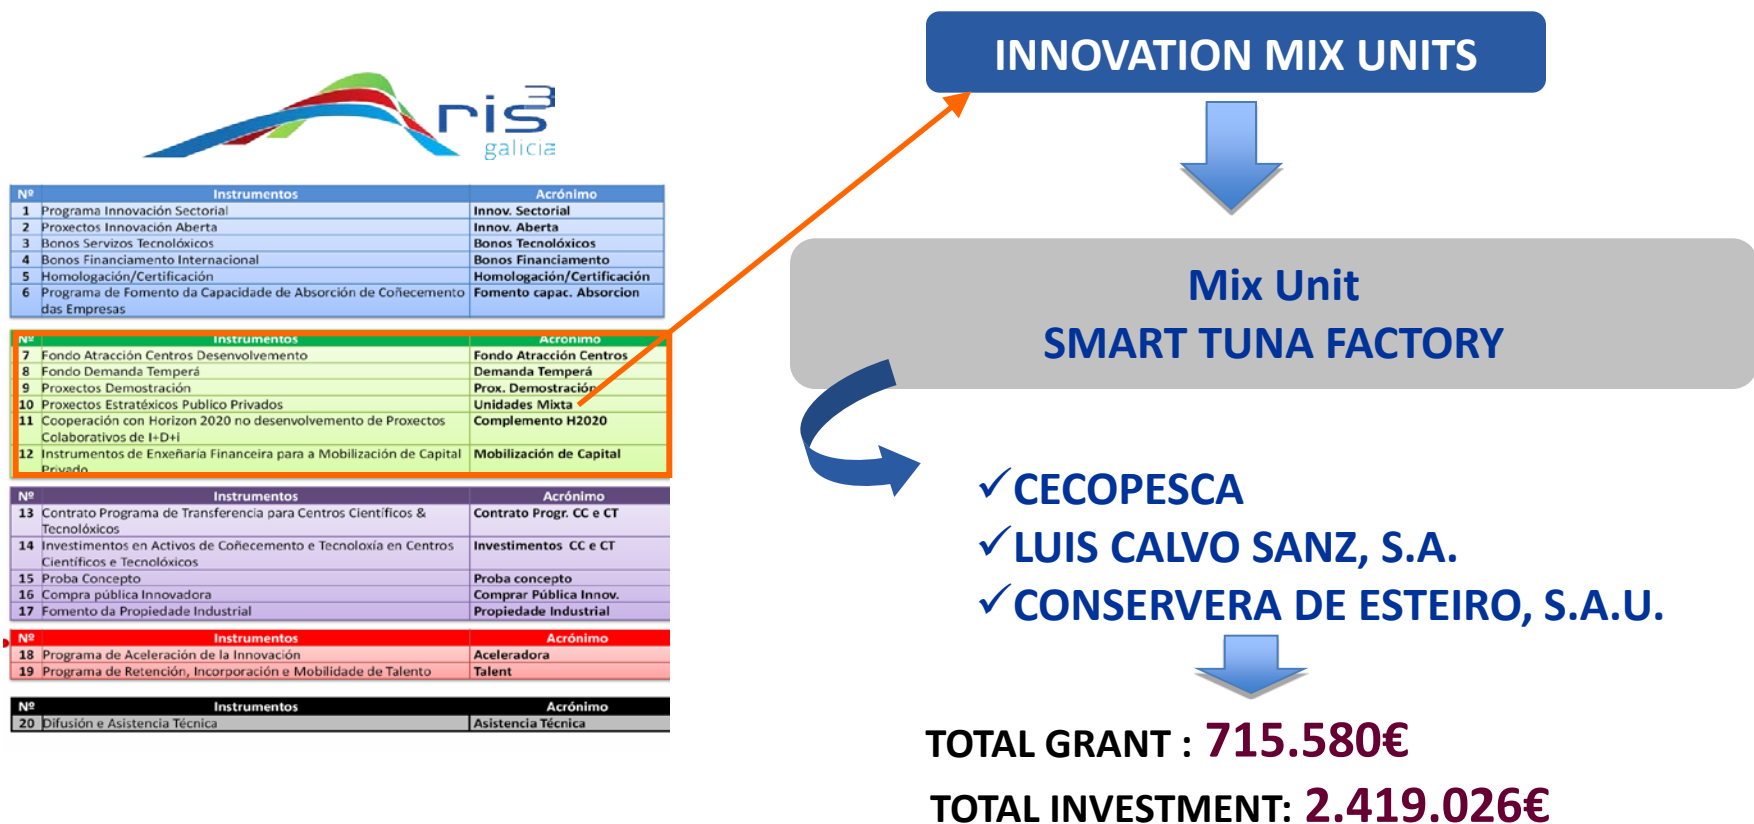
ris³ galicia

| Nº | Instrumentos | Acrónimo |
|---|---|---|
| 1 | Programa Innovación Sectorial | Innov. Sectorial |
| 2 | Proxectos Innovación Aberta | Innov. Aberta |
| 3 | Bonos Servizos Tecnolóxicos | Bonos Tecnolóxicos |
| 4 | Bonos Financiamento Internacional | Bonos Financiamento |
| 5 | Homologación/Certificación | Homologación/Certificación |
| 6 | Programa de Fomento da Capacidade de Absorción de Coñecemento das Empresas | Fomento capac. Absorcion |

| Nº | Instrumentos | Acrónimo |
|---|---|---|
| 7 | Fondo Atracción Centros Desenvolvemento | Fondo Atracción Centros |
| 8 | Fondo Demanda Temperá | Demanda Temperá |
| 9 | Proxectos Demostración | Prox. Demostración |
| 10 | Proxectos Estratéxicos Publico Privados | Unidades Mixta |
| 11 | Cooperación con Horizon 2020 no desenvolvemento de Proxectos Colaborativos de I+D+i | Complemento H2020 |
| 12 | Instrumentos de Enxeñaria Financeira para a Mobilización de Capital Privado | Mobilización de Capital |

| Nº | Instrumentos | Acrónimo |
|---|---|---|
| 13 | Contrato Programa de Transferencia para Centros Científicos & Tecnolóxicos | Contrato Progr. CC e CT |
| 14 | Investimentos en Activos de Coñecemento e Tecnoloxía en Centros Científicos e Tecnolóxicos | Investimentos CC e CT |
| 15 | Proba Concepto | Proba concepto |
| 16 | Compra pública Innovadora | Comprar Pública Innov. |
| 17 | Fomento da Propiedade Industrial | Propiedade Industrial |

| Nº | Instrumentos | Acrónimo |
|---|---|---|
| 18 | Programa de Aceleración de la Innovación | Aceleradora |
| 19 | Programa de Retención, Incorporación e Mobilidade de Talento | Talent |

| Nº | Instrumentos | Acrónimo |
|---|---|---|
| 20 | Difusión e Asistencia Técnica | Asistencia Técnica |

INNOVATION MIX UNITS

Mix Unit
SMART TUNA FACTORY

✓CECOPESCA
✓LUIS CALVO SANZ, S.A.
✓CONSERVERA DE ESTEIRO, S.A.U.

TOTAL GRANT : 715.580€
TOTAL INVESTMENT: 2.419.026€